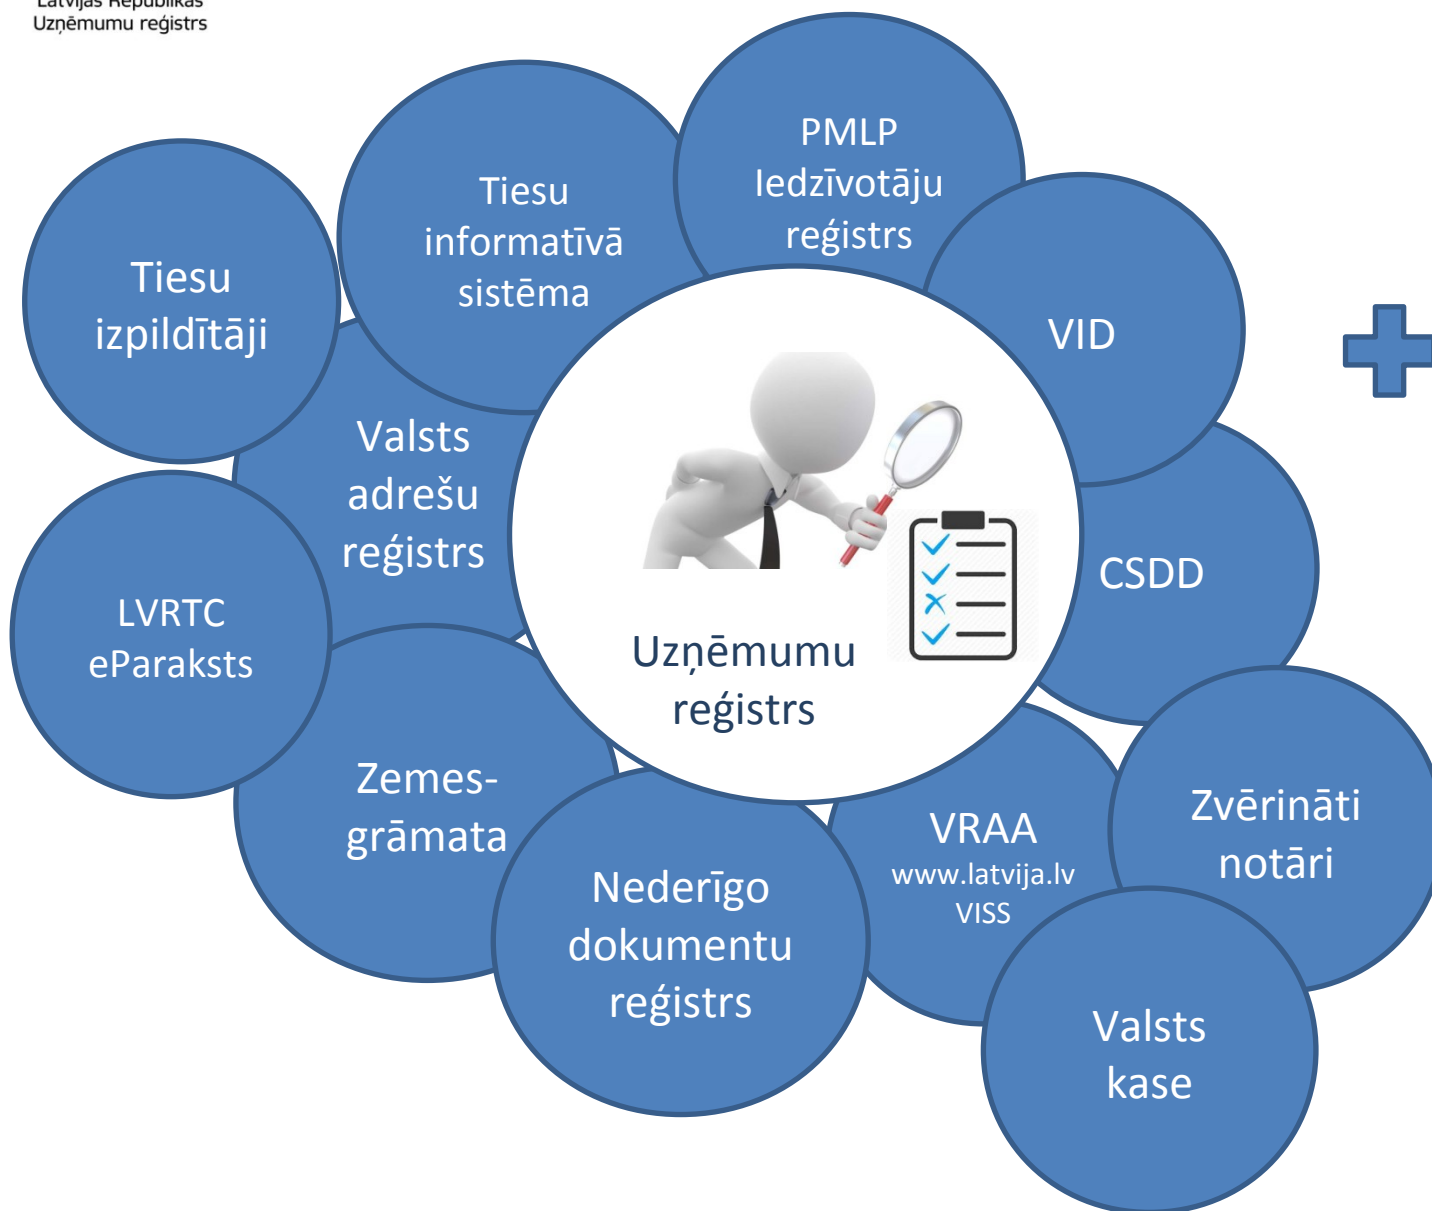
Latvijas Republikas
Uzņēmumu reģistrs

Tiesu izpildītāji

Tiesu informatīvā sistēma

PMLP Iedzīvotāju reģistrs

VID

Valsts adrešu reģistrs

LVRTC eParaksts

CSDD

Uzņēmumu reģistrs

Zemes-grāmata

Nederīgo dokumentu reģistrs

VRAA www.latvija.lv VISS

Zvērināti notāri

Valsts kase